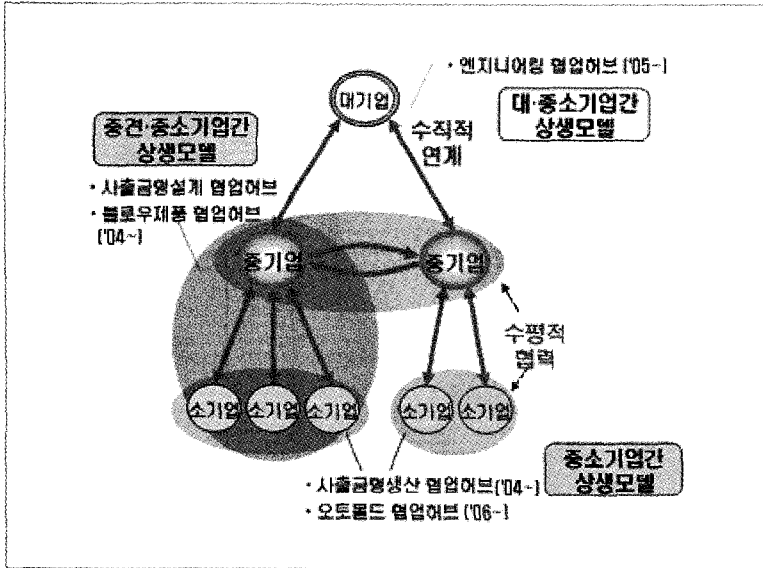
• 엔지니어링 협업허브 ('05~)

대기업

대·중소기업간 상생모델

중견·중소기업간 상생모델

수직적 연계

• 사출금형설계 협업허브
• 블로우제품 협업허브 ('04~)

중기업

중기업

수평적 협력

소기업 소기업 소기업

소기업 소기업

중소기업간 상생모델

• 사출금형생산 협업허브('04~)
• 오토몰드 협업허브 ('06~)